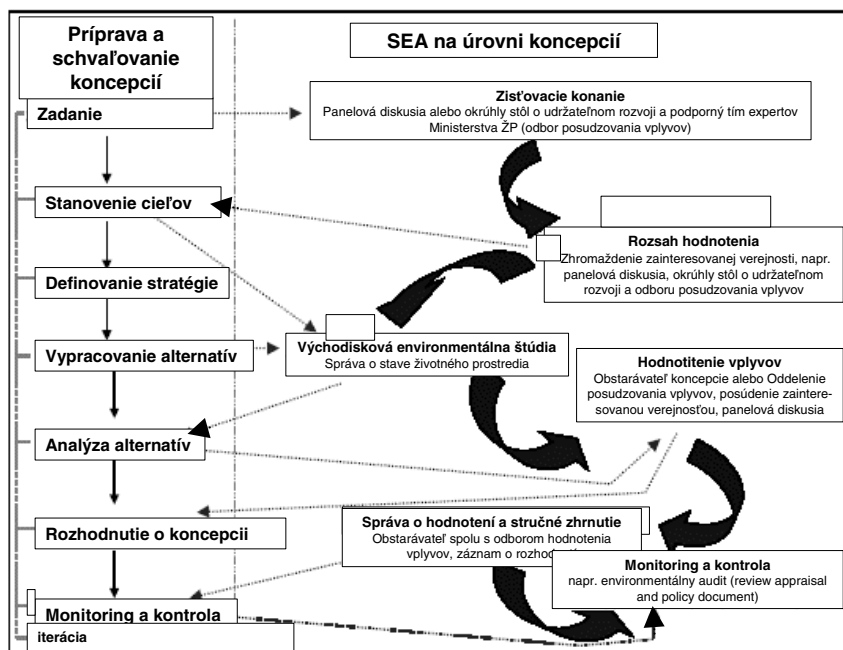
Príprava a schvaľovanie koncepcií

SEA na úrovni koncepcií

Zadanie

Zisťovacie konanie
Panelová diskusia alebo okrúhly stôl o udržateľnom rozvoji a podporný tím expertov Ministerstva ŽP (odbor posudzovania vplyvov)

Stanovenie cieľov

Rozsah hodnotenia
Zhromaždenie zainteresovanej verejnosti, napr. panelová diskusia, okrúhly stôl o udržateľnom rozvoji a odboru posudzovania vplyvov

Definovanie stratégie

Vypracovanie alternatív

Východisková environmentálna štúdia
Správa o stave životného prostredia

Hodnotitenie vplyvov
Obstarávateľ koncepcie alebo Oddelenie posudzovania vplyvov, posúdenie zainteresovanou verejnosťou, panelová diskusia

Analýza alternatív

Rozhodnutie o koncepcii

Správa o hodnotení a stručné zhrnutie
Obstarávateľ spolu s odborom hodnotenia vplyvov, záznam o rozhod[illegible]

Monitoring a kontrola
napr. environmentálny audit (review appraisal and policy document)

Monitoring a kontrola

iterácia